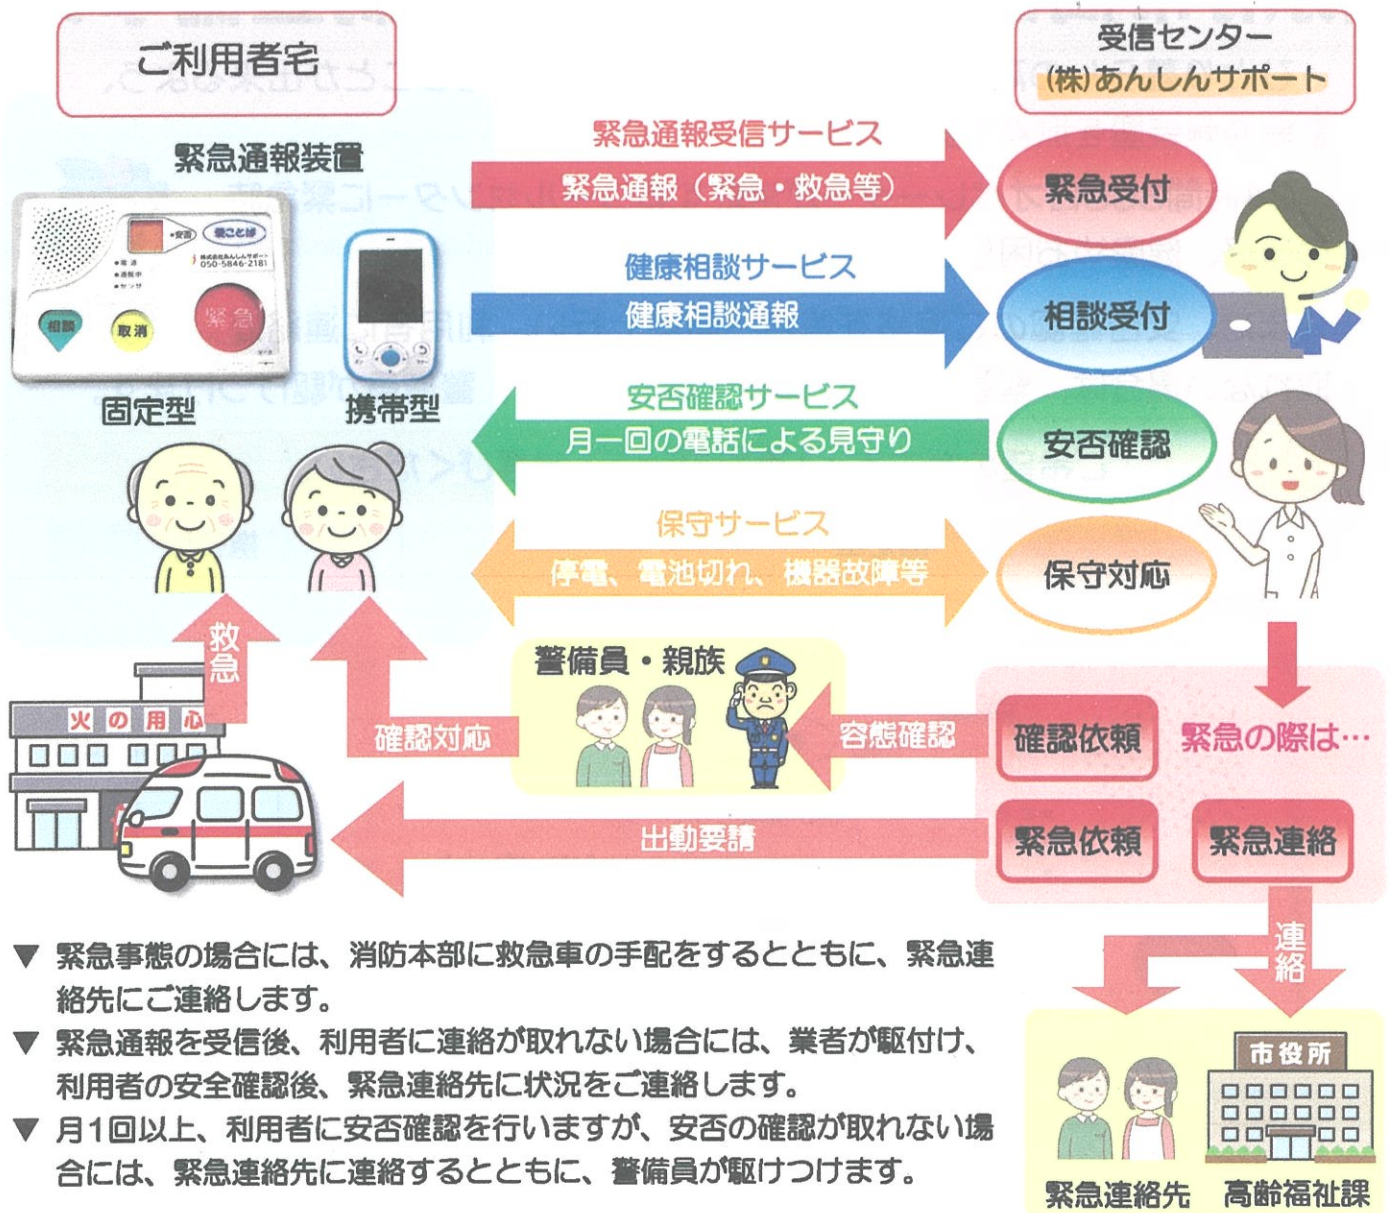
ご利用者宅

受信センター
(株)あんしんサポート

緊急通報装置

相談　取消　緊急
安否　おことば
050-5846-2181

固定型　携帯型

緊急通報受信サービス
緊急通報（緊急・救急等）
緊急受付

健康相談サービス
健康相談通報
相談受付

安否確認サービス
月一回の電話による見守り
安否確認

保守サービス
停電、電池切れ、機器故障等
保守対応

救急

火の用心

警備員・親族

確認対応

容態確認

確認依頼

緊急の際は…

出動要請

緊急依頼

緊急連絡

連絡

市役所

▼ 緊急事態の場合には、消防本部に救急車の手配をするとともに、緊急連絡先にご連絡します。
▼ 緊急通報を受信後、利用者に連絡が取れない場合には、業者が駆付け、利用者の安全確認後、緊急連絡先に状況をご連絡します。
▼ 月1回以上、利用者に安否確認を行いますが、安否の確認が取れない場合には、緊急連絡先に連絡するとともに、警備員が駆けつけます。

緊急連絡先　高齢福祉課